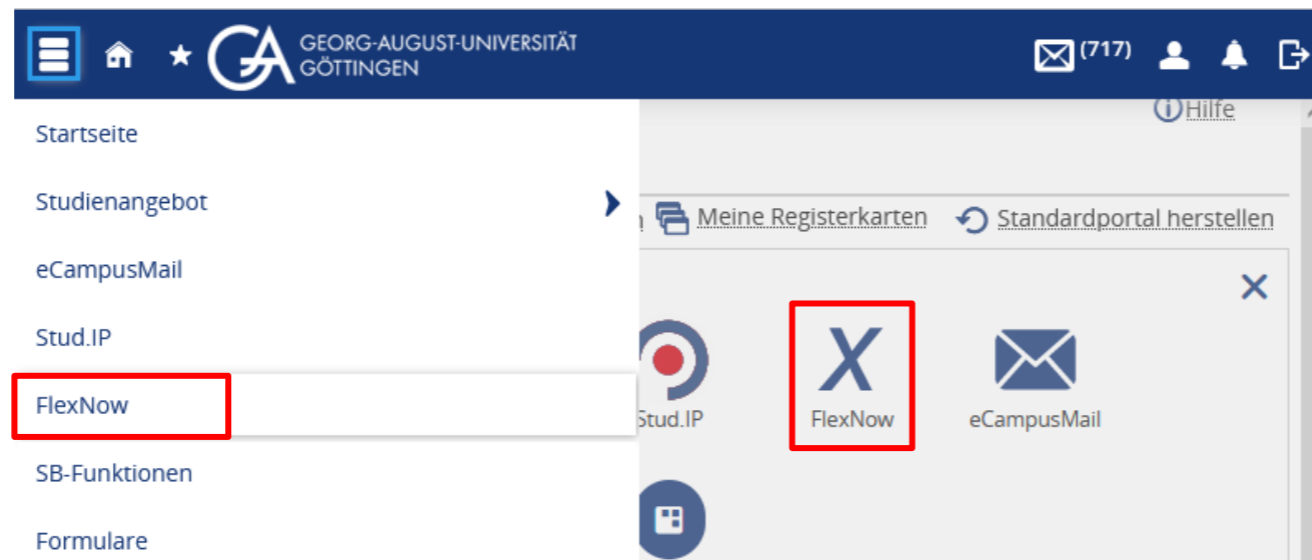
GEORG-AUGUST-UNIVERSITÄT GÖTTINGEN

(717)

Hilfe

Startseite

Studienangebot

eCampusMail

Stud.IP

FlexNow

SB-Funktionen

Formulare

Meine Registerkarten

Standardportal herstellen

Stud.IP

FlexNow

eCampusMail